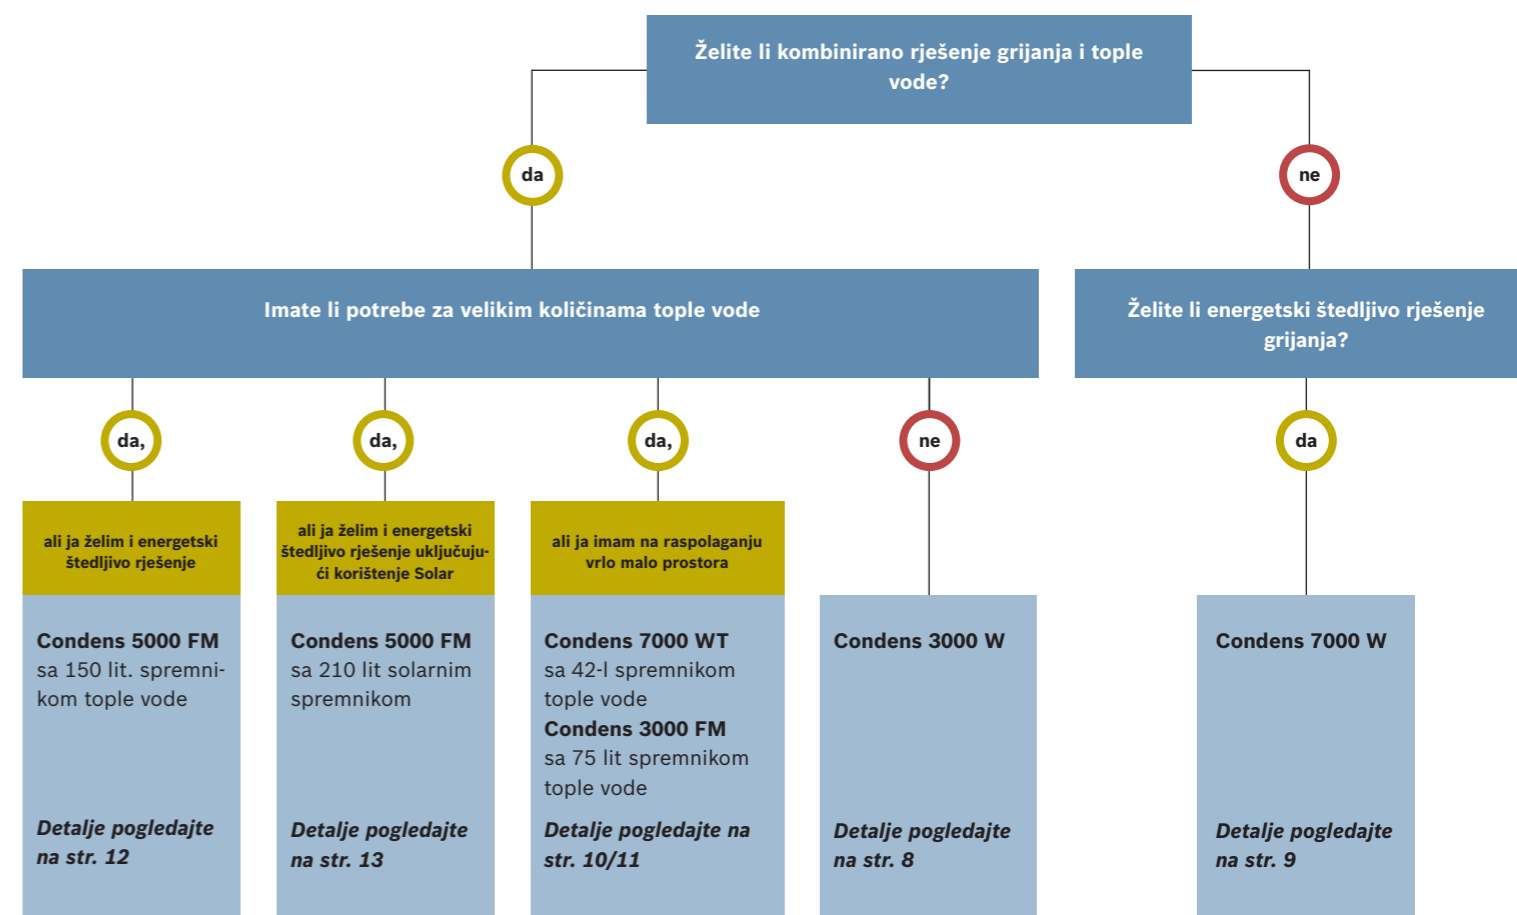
Želite li kombinirano rješenje grijanja i tople vode?

da

ne

Imate li potrebe za velikim količinama tople vode

Želite li energetski štedljivo rješenje grijanja?

da,

da,

da,

ne

da

ali ja želim i energetski štedljivo rješenje

ali ja želim i energetski štedljivo rješenje uključujući korištenje Solar

ali ja imam na raspolaganju vrlo malo prostora

Condens 5000 FM
sa 150 lit. spremnikom tople vode

Detalje pogledajte na str. 12

Condens 5000 FM
sa 210 lit solarnim spremnikom

Detalje pogledajte na str. 13

Condens 7000 WT
sa 42-l spremnikom tople vode
Condens 3000 FM
sa 75 lit spremnikom tople vode

Detalje pogledajte na str. 10/11

Condens 3000 W

Detalje pogledajte na str. 8

Condens 7000 W

Detalje pogledajte na str. 9